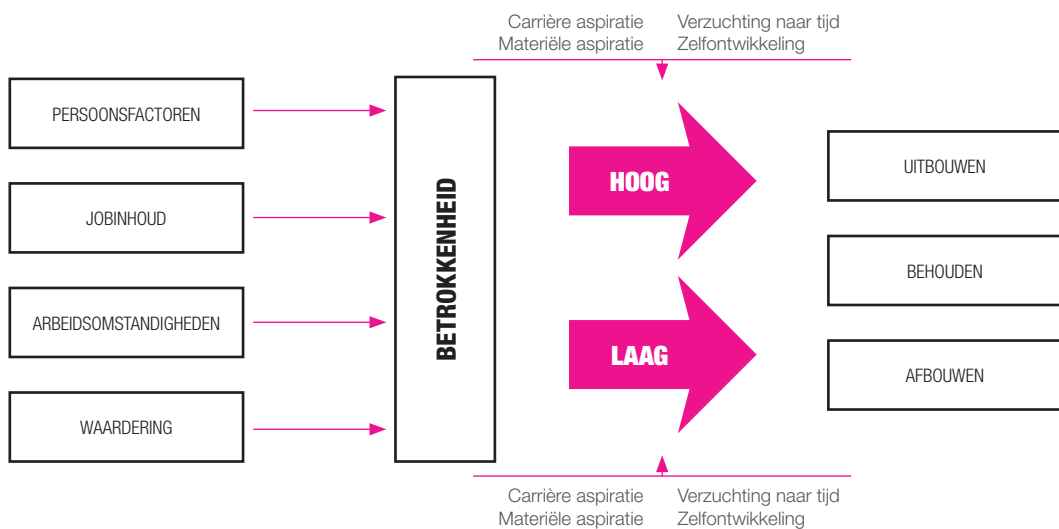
Carrière aspiratie
Materiële aspiratie

Verzuchting naar tijd
Zelfontwikkeling

PERSOONSFACTOREN

JOBINHOUD

ARBEIDSOMSTANDIGHEDEN

WAARDERING

BETROKKENHEID

HOOG

LAAG

UITBOUWEN

BEHOUDEN

AFBOUWEN

Carrière aspiratie
Materiële aspiratie

Verzuchting naar tijd
Zelfontwikkeling